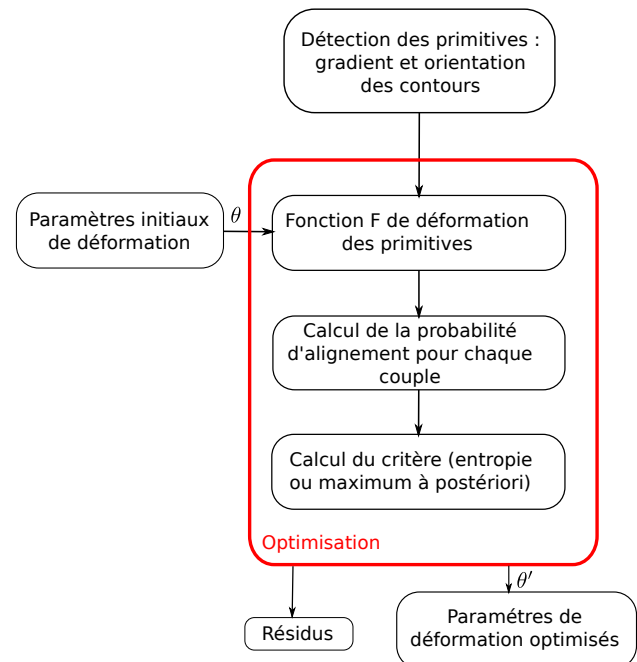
Détection des primitives : gradient et orientation des contours

Paramètres initiaux de déformation

$\theta$

Fonction F de déformation des primitives

Calcul de la probabilité d'alignement pour chaque couple

Calcul du critère (entropie ou maximum à postériori)

Optimisation

$\theta'$

Résidus

Paramétres de déformation optimisés